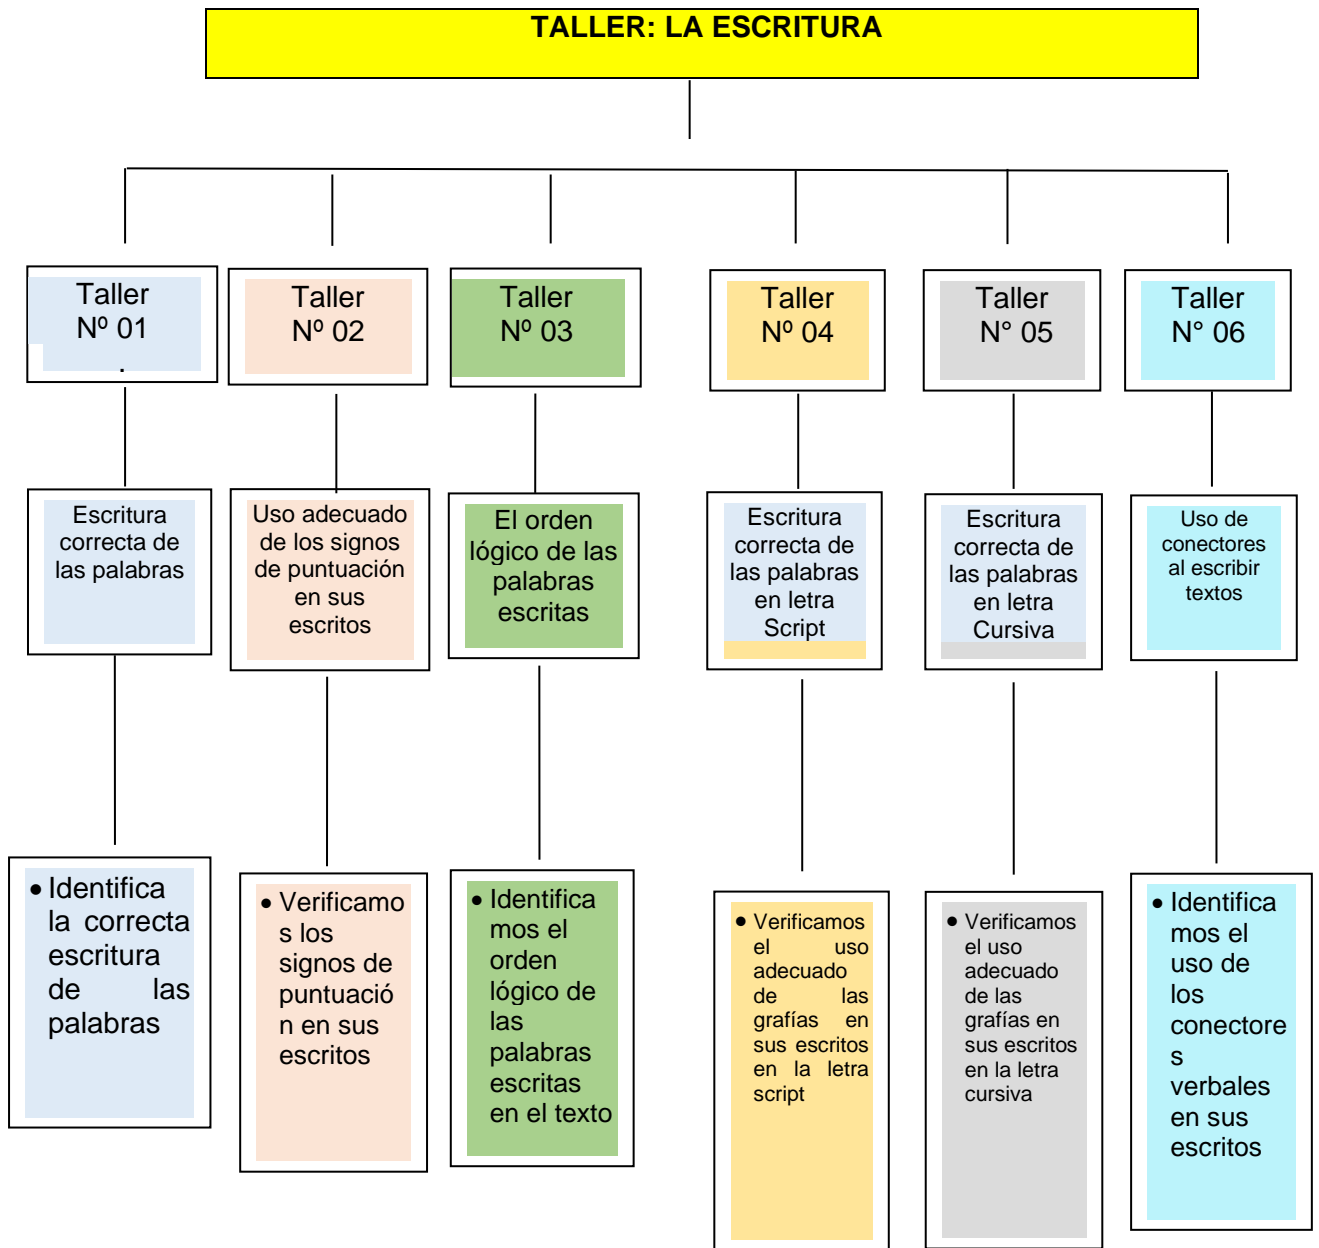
TALLER: LA ESCRITURA

Taller Nº 01

Escritura correcta de las palabras

• Identifica la correcta escritura de las palabras

Taller Nº 02

Uso adecuado de los signos de puntuación en sus escritos

• Verificamos los signos de puntuación en sus escritos

Taller Nº 03

El orden lógico de las palabras escritas

• Identificamos el orden lógico de las palabras escritas en el texto

Taller Nº 04

Escritura correcta de las palabras en letra Script

• Verificamos el uso adecuado de las grafías en sus escritos en la letra script

Taller N° 05

Escritura correcta de las palabras en letra Cursiva

• Verificamos el uso adecuado de las grafías en sus escritos en la letra cursiva

Taller N° 06

Uso de conectores al escribir textos

• Identificamos el uso de los conectores verbales en sus escritos